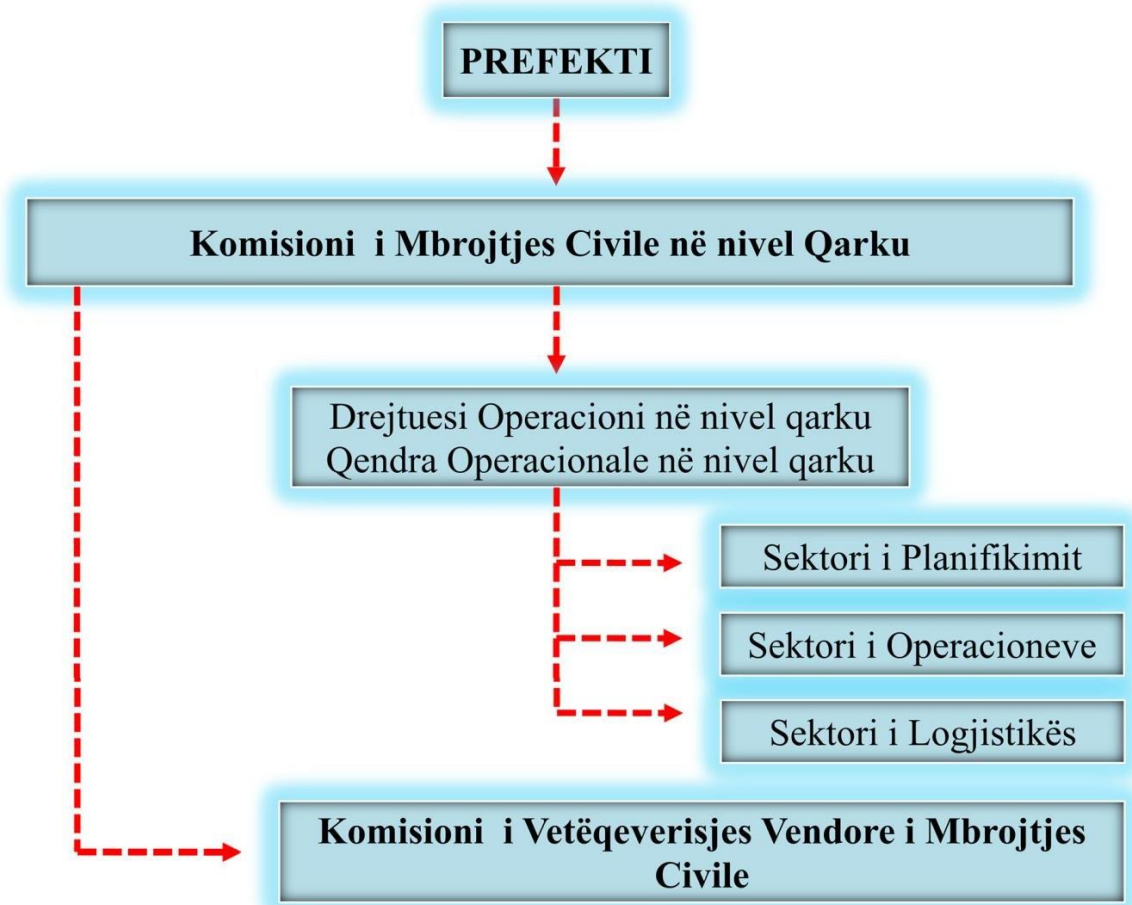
PREFEKTI

Komisioni i Mbrojtjes Civile në nivel Qarku

Drejtuesi Operacioni në nivel qarku
Qendra Operacionale në nivel qarku

Sektori i Planifikimit

Sektori i Operacioneve

Sektori i Logjistikës

Komisioni i Vetëqeverisjes Vendore i Mbrojtjes Civile